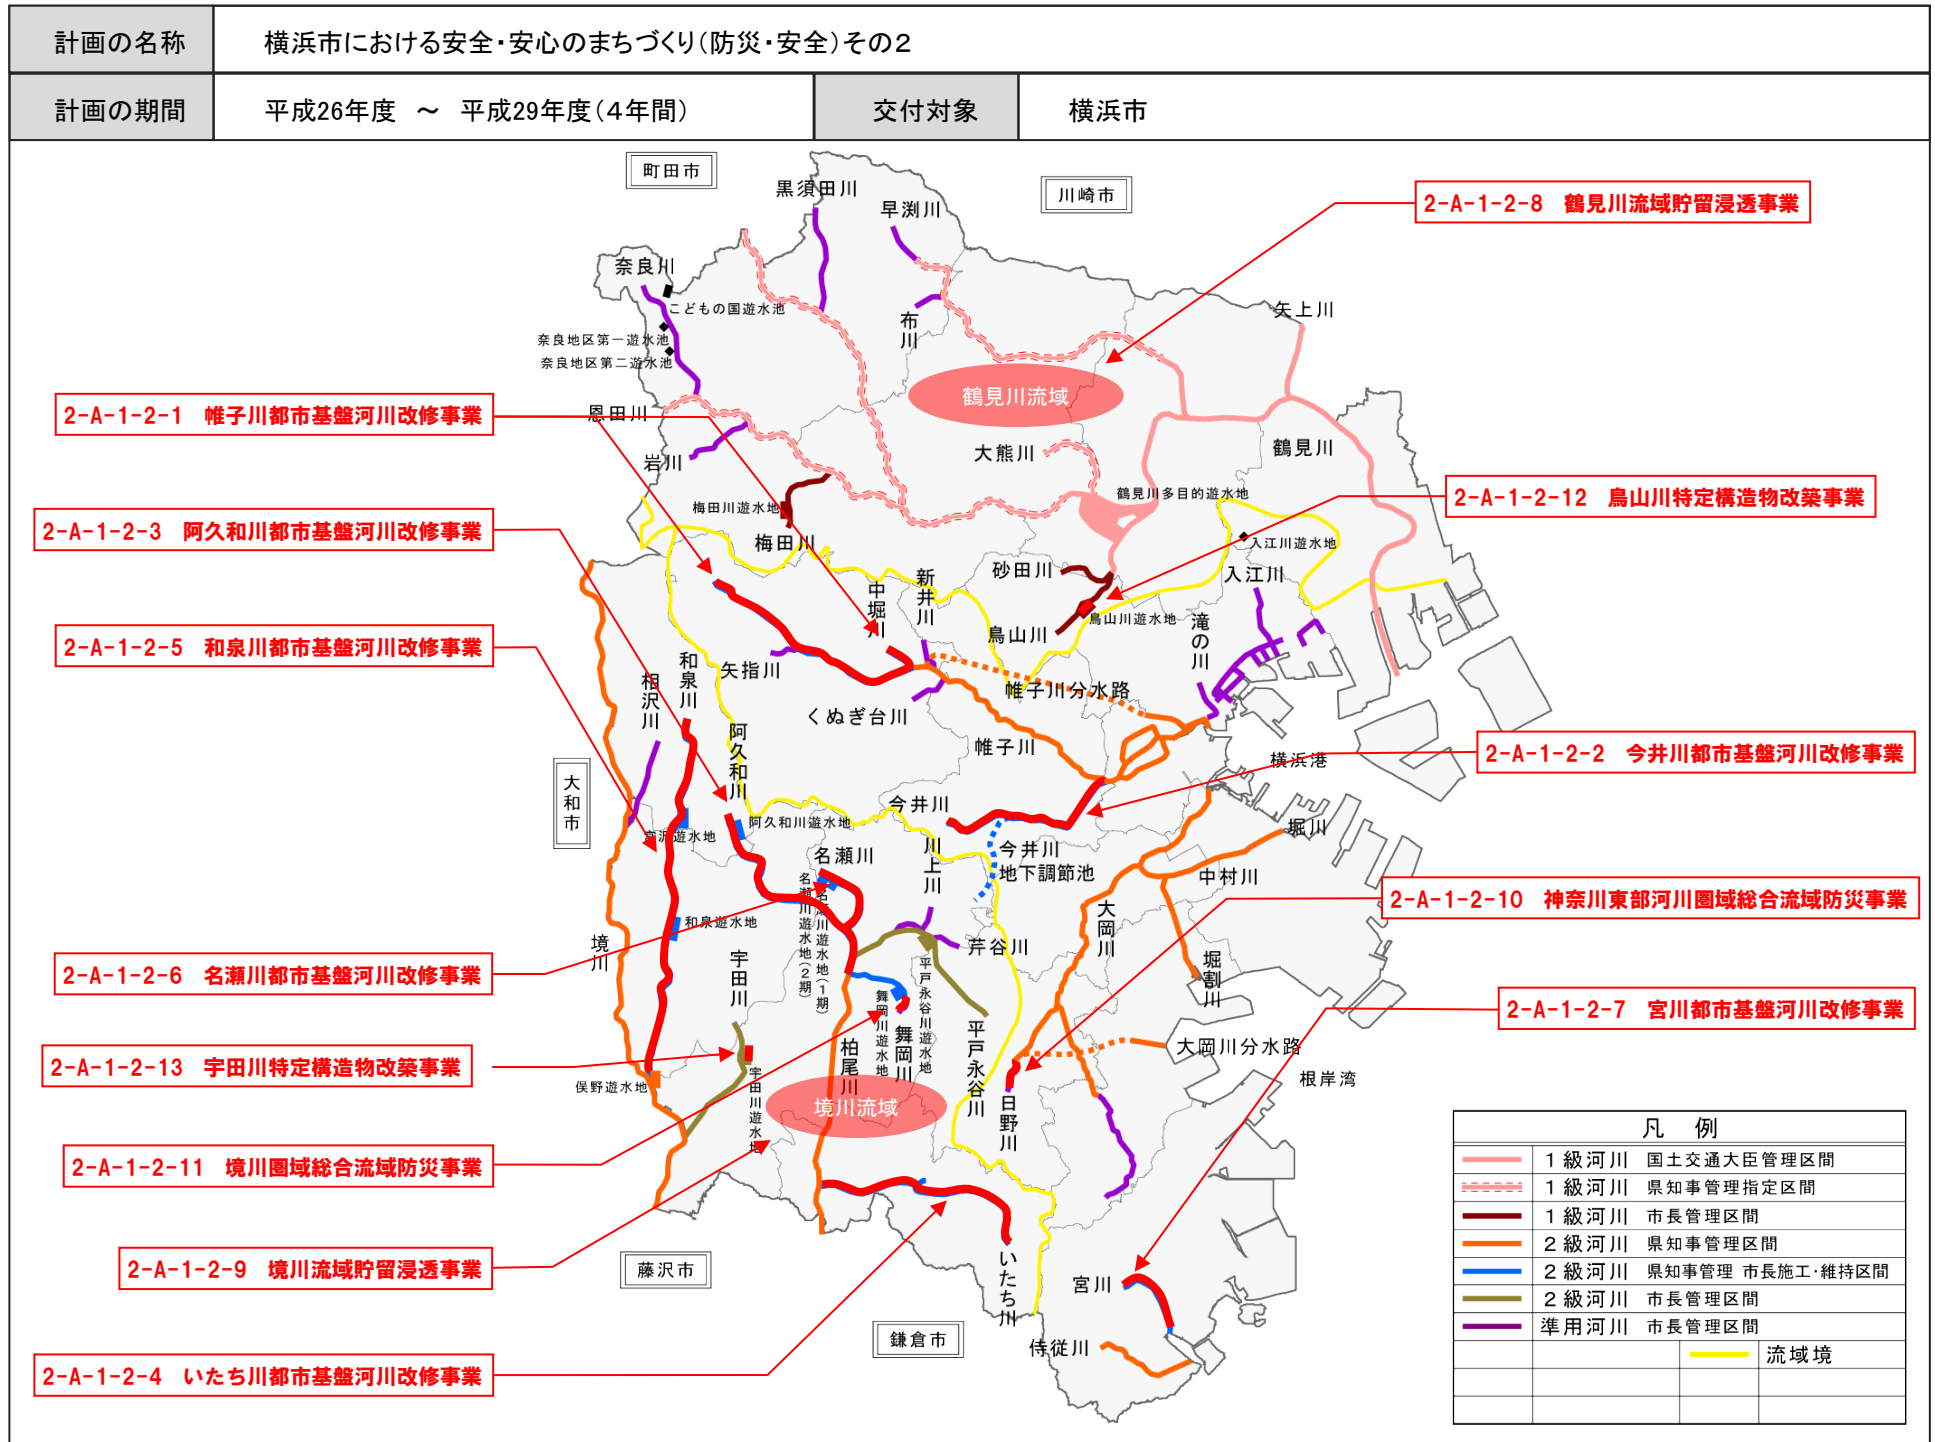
| 計画の名称 | 横浜市における安全・安心のまちづくり（防災・安全）その２ | | |
|---|---|---|---|
| 計画の期間 | 平成26年度 ～ 平成29年度（４年間） | 交付対象 | 横浜市 |

町田市
川崎市
大和市
藤沢市
鎌倉市

2-A-1-2-8 鶴見川流域貯留浸透事業
2-A-1-2-1 帷子川都市基盤河川改修事業
2-A-1-2-3 阿久和川都市基盤河川改修事業
2-A-1-2-12 鳥山川特定構造物改築事業
2-A-1-2-5 和泉川都市基盤河川改修事業
2-A-1-2-2 今井川都市基盤河川改修事業
2-A-1-2-10 神奈川東部河川圏域総合流域防災事業
2-A-1-2-6 名瀬川都市基盤河川改修事業
2-A-1-2-7 宮川都市基盤河川改修事業
2-A-1-2-13 宇田川特定構造物改築事業
2-A-1-2-11 境川圏域総合流域防災事業
2-A-1-2-9 境川流域貯留浸透事業
2-A-1-2-4 いたち川都市基盤河川改修事業

黒須田川
早渕川
奈良川
こどもの国遊水池
奈良地区第一遊水池
奈良地区第二遊水池
布川
矢上川
鶴見川流域
恩田川
岩川
大熊川
鶴見川
鶴見川多目的遊水地
梅田川遊水地
梅田川
砂田川
入江川遊水地
入江川
中堀川
新井川
鳥山川
鳥山川遊水地
滝の川
和泉川
相沢川
矢指川
帷子川分水路
くぬぎ台川
帷子川
阿久和川
横浜港
今井川
阿久和川遊水地
宮沢遊水地
名瀬川
川上川
今井川地下調節池
堀川
中村川
名瀬川遊水地（２期）
名瀬川遊水地（１期）
和泉遊水地
境川
宇田川
芹谷川
大岡川
平戸永谷川遊水地
舞岡川遊水地
舞岡川
柏尾川
平戸永谷川
堀割川
大岡川分水路
根岸湾
俣野遊水地
宇田川遊水地
境川流域
日野川
いたち川
宮川
侍従川

| 凡 例 | |
|---|---|
| | １級河川 国土交通大臣管理区間 |
| | １級河川 県知事管理指定区間 |
| | １級河川 市長管理区間 |
| | ２級河川 県知事管理区間 |
| | ２級河川 県知事管理 市長施工・維持区間 |
| | ２級河川 市長管理区間 |
| | 準用河川 市長管理区間 |
| | 流域境 |